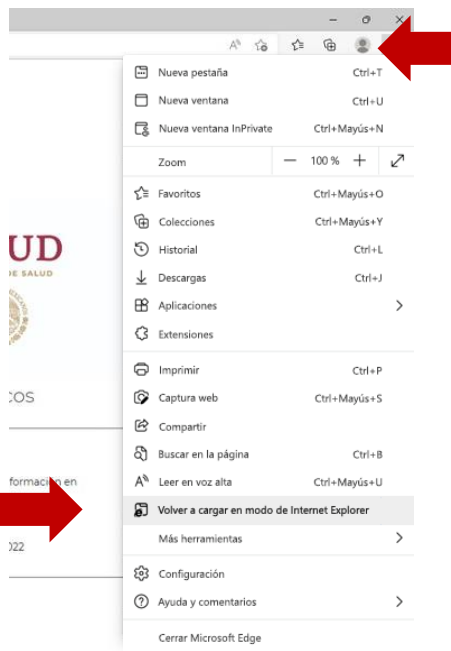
Nueva pestaña Ctrl+T
Nueva ventana Ctrl+U
Nueva ventana InPrivate Ctrl+Mayús+N
Zoom — 100 % +
Favoritos Ctrl+Mayús+O
Colecciones Ctrl+Mayús+Y
Historial Ctrl+L
Descargas Ctrl+J
Aplicaciones
Extensiones
Imprimir Ctrl+P
Captura web Ctrl+Mayús+S
Compartir
Buscar en la página Ctrl+B
Leer en voz alta Ctrl+Mayús+U
Volver a cargar en modo de Internet Explorer
Más herramientas
Configuración
Ayuda y comentarios
Cerrar Microsoft Edge

UD
E SALUD
COS
formacion en
022